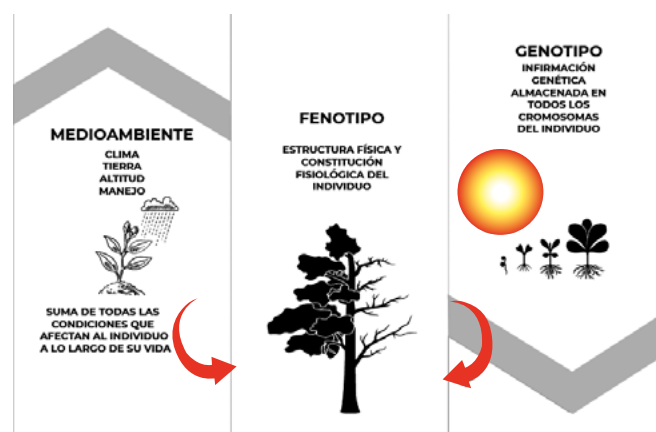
MEDIOAMBIENTE
CLIMA
TIERRA
ALTITUD
MANEJO

SUMA DE TODAS LAS CONDICIONES QUE AFECTAN AL INDIVIDUO A LO LARGO DE SU VIDA

FENOTIPO
ESTRUCTURA FÍSICA Y CONSTITUCIÓN FISIOLÓGICA DEL INDIVIDUO

GENOTIPO
INFIRMACIÓN GENÉTICA ALMACENADA EN TODOS LOS CROMOSOMAS DEL INDIVIDUO